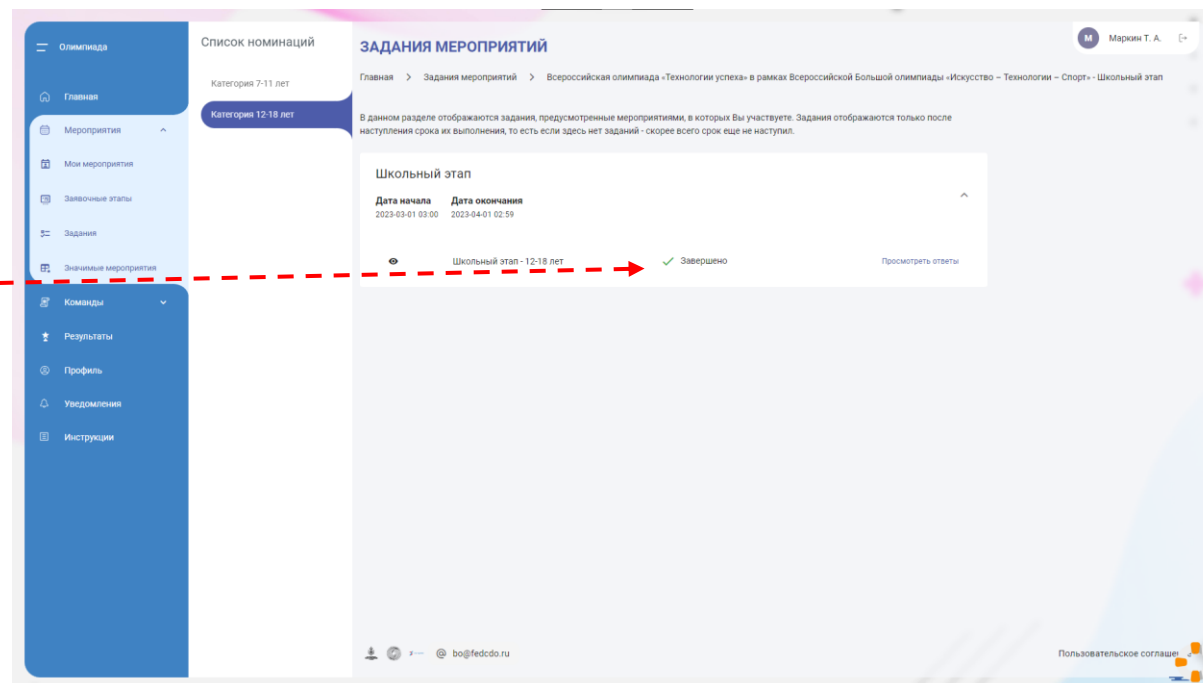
Олимпиада

Главная

Мероприятия

Мои мероприятия

Заявочные этапы

Задания

Значимые мероприятия

Команды

Результаты

Профиль

Уведомления

Инструкции

Список номинаций

Категория 7-11 лет

Категория 12-18 лет

ЗАДАНИЯ МЕРОПРИЯТИЙ

М Маркин Т. А.

Главная > Задания мероприятий > Всероссийская олимпиада «Технологии успеха» в рамках Всероссийской Большой олимпиады «Искусство – Технологии – Спорт» - Школьный этап

В данном разделе отображаются задания, предусмотренные мероприятиями, в которых Вы участвуете. Задания отображаются только после наступления срока их выполнения, то есть если здесь нет заданий - скорее всего срок еще не наступил.

Школьный этап

Дата начала
2023-03-01 03:00

Дата окончания
2023-04-01 02:59

Школьный этап - 12-18 лет

Завершено

Просмотреть ответы

bo@fedcdo.ru

Пользовательское соглаше